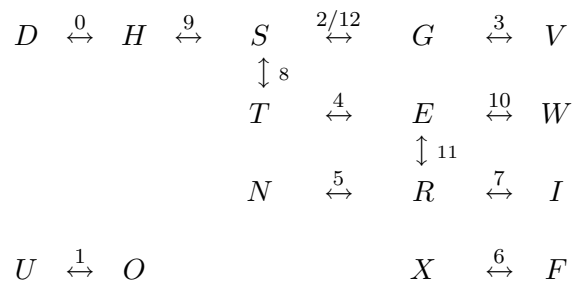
$D \overset{0}{\leftrightarrow} H \overset{9}{\leftrightarrow} S \overset{2/12}{\leftrightarrow} G \overset{3}{\leftrightarrow} V$

$\updownarrow 8$

$T \overset{4}{\leftrightarrow} E \overset{10}{\leftrightarrow} W$

$\updownarrow 11$

$N \overset{5}{\leftrightarrow} R \overset{7}{\leftrightarrow} I$

$U \overset{1}{\leftrightarrow} O$ $X \overset{6}{\leftrightarrow} F$